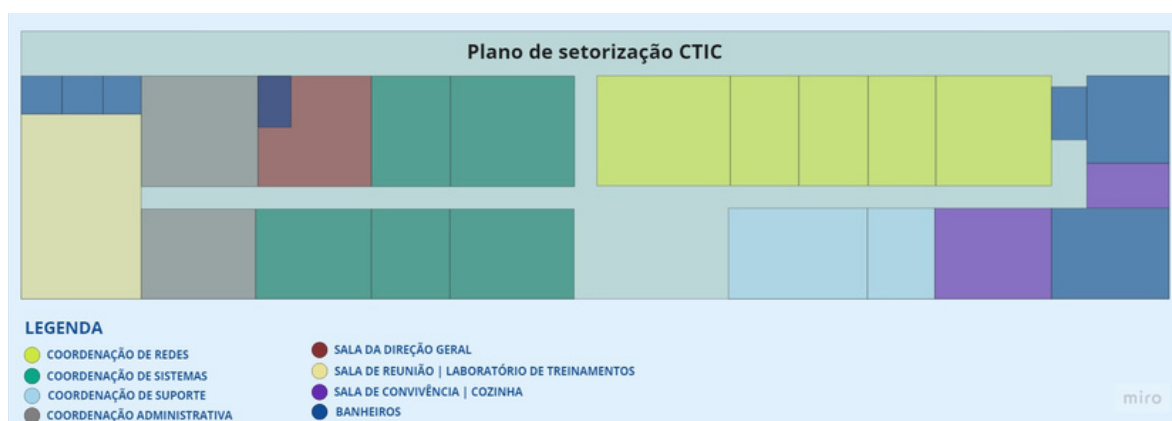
Plano de setorização CTIC

LEGENDA
COORDENAÇÃO DE REDES
COORDENAÇÃO DE SISTEMAS
COORDENAÇÃO DE SUPORTE
COORDENAÇÃO ADMINISTRATIVA

SALA DA DIREÇÃO GERAL
SALA DE REUNIÃO | LABORATÓRIO DE TREINAMENTOS
SALA DE CONVIVÊNCIA | COZINHA
BANHEIROS

miro